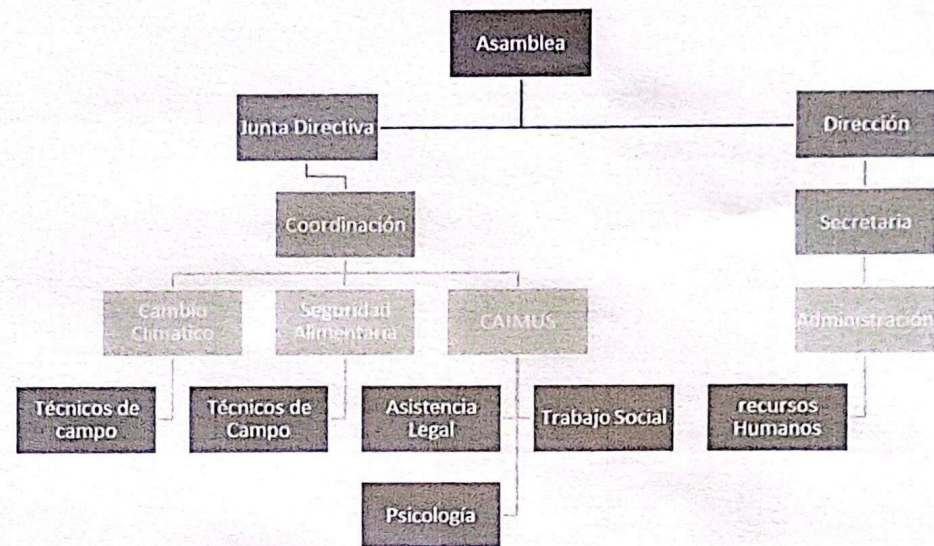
Asamblea

Junta Directiva

Dirección

Coordinación

Secretaria

Cambio Climatico

Seguridad Alimentaria

CAIMUS

Administración

Técnicos de campo

Técnicos de Campo

Asistencia Legal

Trabajo Social

recursos Humanos

Psicología